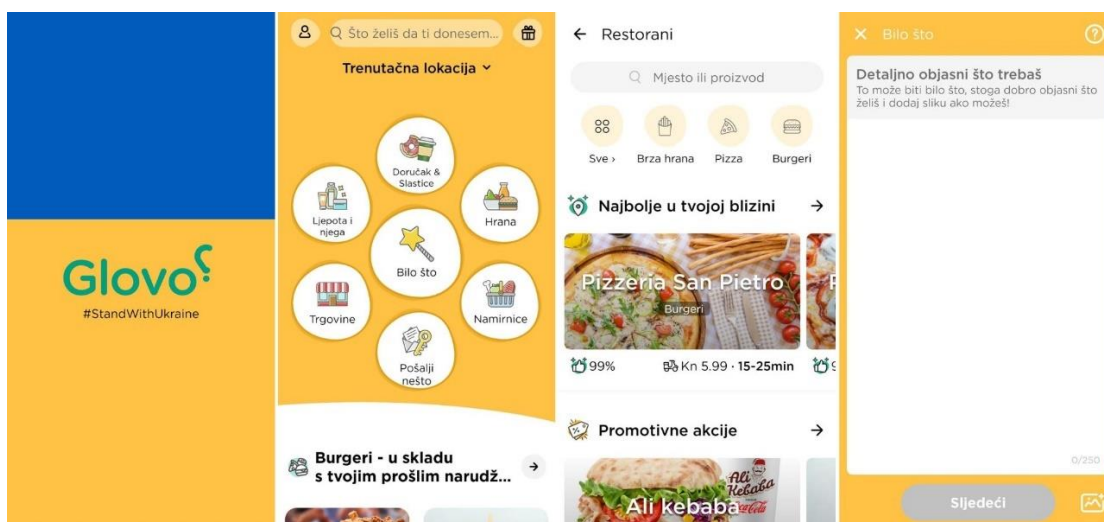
Glovo
#StandWithUkraine

Što želiš da ti donesem...
Trenutačna lokacija
Doručak & Slastice
Ljepota i njega
Hrana
Bilo što
Trgovine
Namirnice
Pošalji nešto
Burgeri - u skladu s tvojim prošlim narudž...

Restorani
Mjesto ili proizvod
Sve ›
Brza hrana
Pizza
Burgeri
Najbolje u tvojoj blizini
Pizzeria San Pietro
Burgeri
99%
Kn 5.99 · 15-25min
Promotivne akcije
Ali kebaba
Ali Kebaba

Bilo što
Detaljno objasni što trebaš
To može biti bilo što, stoga dobro objasni što želiš i dodaj sliku ako možeš!
0/250
Sljedeći